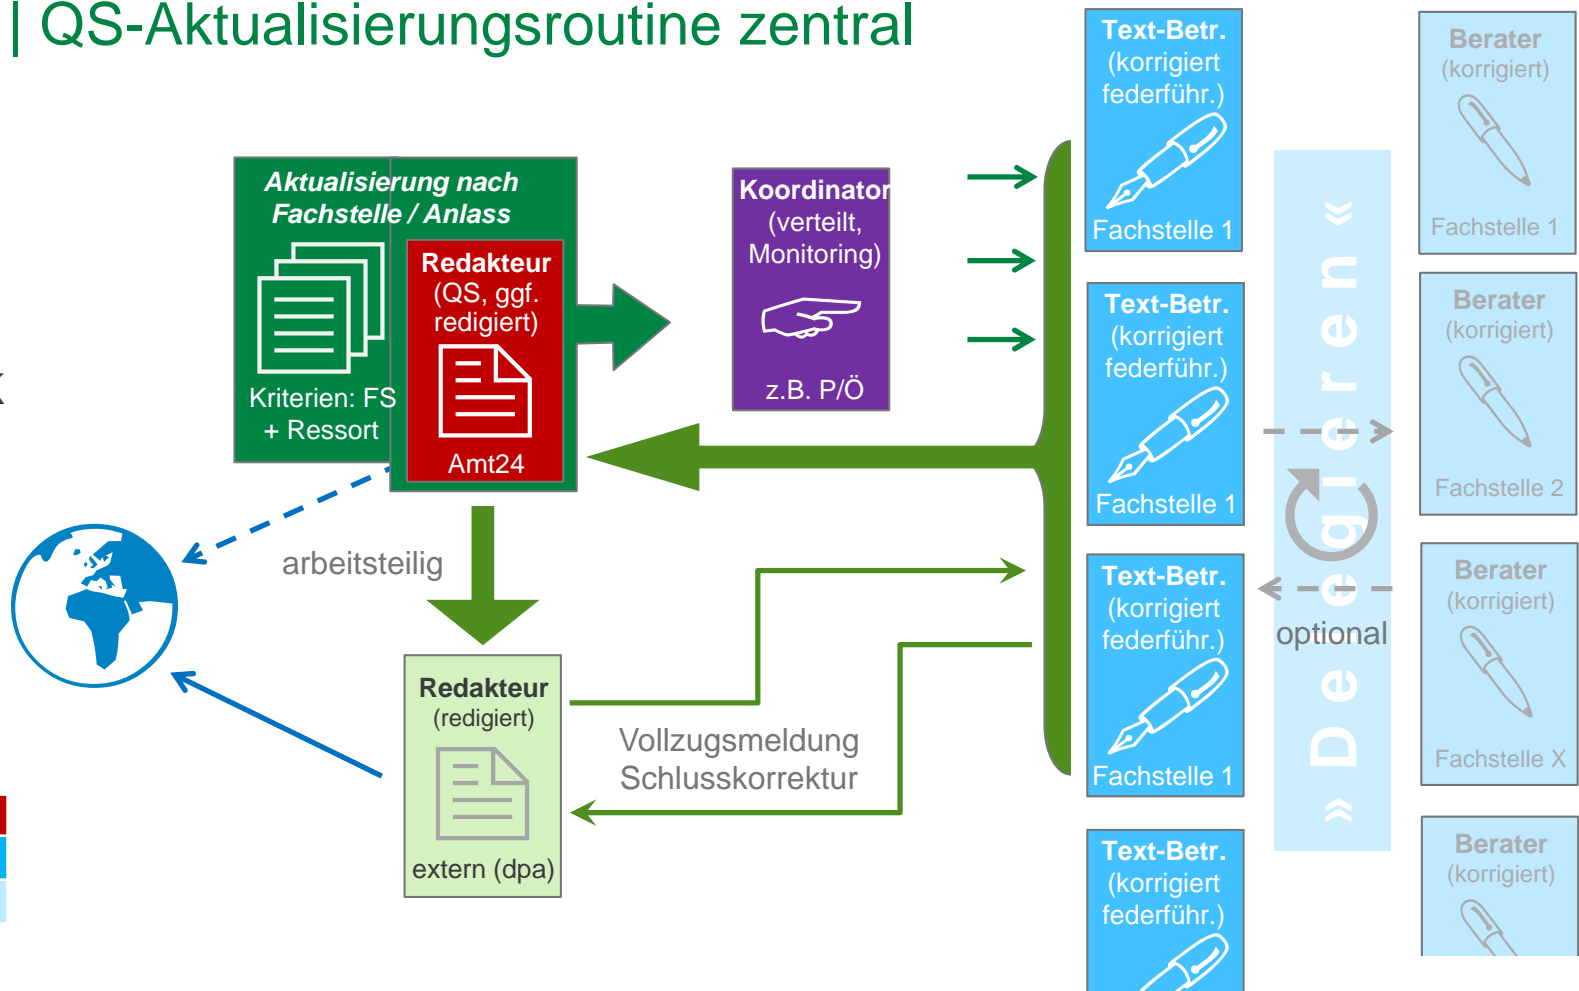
| QS-Aktualisierungsroutine zentral

Aktualisierung nach Fachstelle / Anlass

Kriterien: FS + Ressort

Redakteur (QS, ggf. redigiert)

Amt24

Koordinator (verteilt, Monitoring)

z.B. P/Ö

Text-Betr. (korrigiert federführ.)

Fachstelle 1

Text-Betr. (korrigiert federführ.)

Fachstelle 1

Text-Betr. (korrigiert federführ.)

Fachstelle 1

Text-Betr. (korrigiert federführ.)

» D e l e g i e r e n «

optional

Berater (korrigiert)

Fachstelle 1

Berater (korrigiert)

Fachstelle 2

Berater (korrigiert)

Fachstelle X

Berater (korrigiert)

arbeitsteilig

Redakteur (redigiert)

extern (dpa)

Vollzugsmeldung Schlusskorrektur